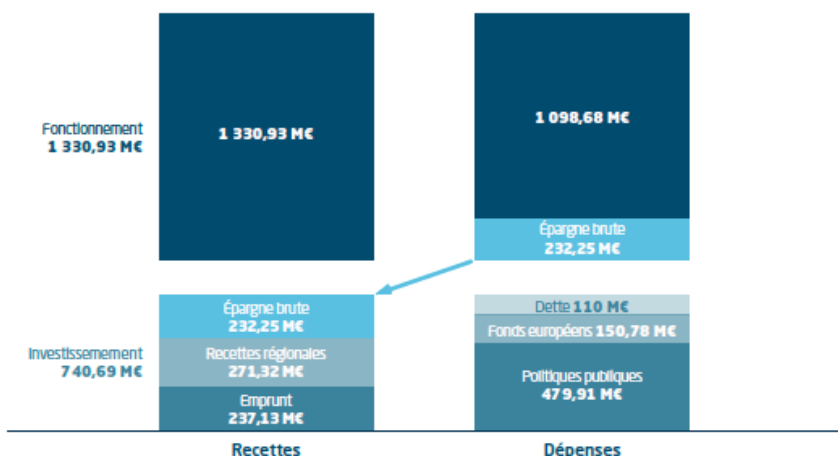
Fonctionnement
1 330,93 M€

1 330,93 M€

1 098,68 M€

Épargne brute
232,25 M€

Investissement
740,69 M€

Épargne brute
232,25 M€

Recettes régionales
271,32 M€

Emprunt
237,13 M€

Dette 110 M€

Fonds européens 150,78 M€

Politiques publiques
479,91 M€

Recettes

Dépenses